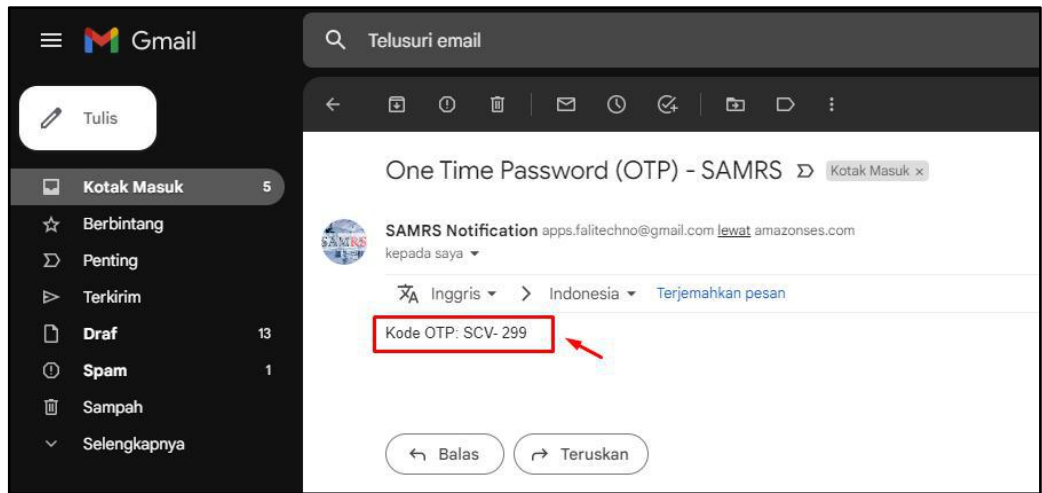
Gmail

Telusuri email

Tulis

Kotak Masuk 5
Berbintang
Penting
Terkirim
Draf 13
Spam 1
Sampah
Selengkapnya

One Time Password (OTP) - SAMRS Kotak Masuk ×

SAMRS Notification apps.falitechno@gmail.com lewat amazonses.com
kepada saya

Inggris > Indonesia Terjemahkan pesan

Kode OTP: SCV- 299

Balas Teruskan